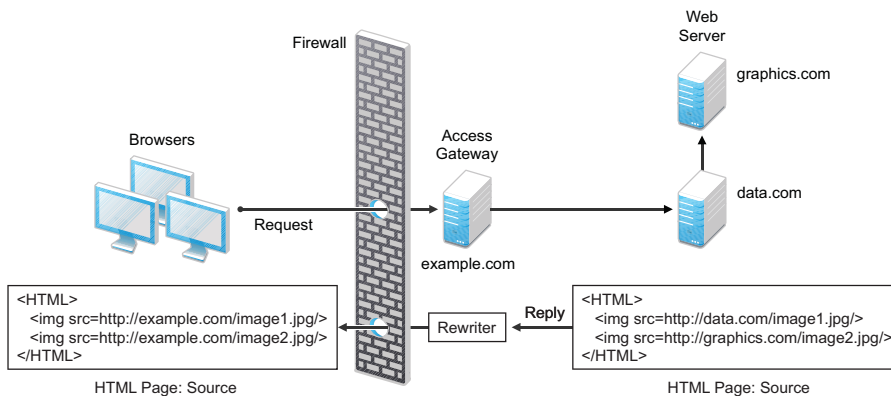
Firewall

Web Server

graphics.com

Browsers

Access Gateway

data.com

Request

example.com

<HTML>
<img src=http://example.com/image1.jpg/>
<img src=http://example.com/image2.jpg/>
</HTML>

HTML Page: Source

Rewriter

Reply

<HTML>
<img src=http://data.com/image1.jpg/>
<img src=http://graphics.com/image2.jpg/>
</HTML>

HTML Page: Source